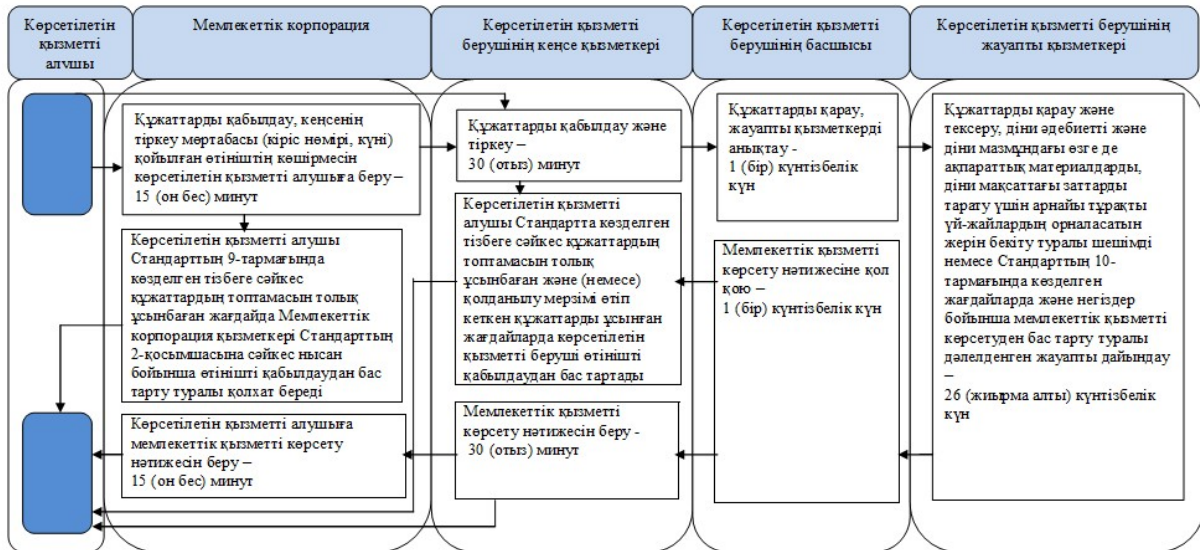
Көрсетілетін қызметті алушы

Мемлекеттік корпорация

Көрсетілетін қызметті берушінің кеңсе қызметкері

Көрсетілетін қызметті берушінің басшысы

Көрсетілетін қызметті берушінің жауапты қызметкері

Құжаттарды қабылдау, кеңсенің тіркеу мөртабасы (кіріс нөмірі, күні) қойылған өтініштің көшірмесін көрсетілетін қызметті алушыға беру – 15 (он бес) минут

Көрсетілетін қызметті алушы Стандарттың 9-тармағында көзделген тізбеге сәйкес құжаттардың топтамасын толық ұсынбаған жағдайда Мемлекеттік корпорация қызметкері Стандарттың 2-қосымшасына сәйкес нысан бойынша өтінішті қабылдаудан бас тарту туралы қолхат береді

Көрсетілетін қызметті алушыға мемлекеттік қызметті көрсету нәтижесін беру – 15 (он бес) минут

Құжаттарды қабылдау және тіркеу – 30 (отыз) минут

Көрсетілетін қызметті алушы Стандартта көзделген тізбеге сәйкес құжаттардың топтамасын толық ұсынбаған және (немесе) қолданылу мерзімі өтіп кеткен құжаттарды ұсынған жағдайларда көрсетілетін қызметті беруші өтінішті қабылдаудан бас тартады

Мемлекеттік қызметті көрсету нәтижесін беру - 30 (отыз) минут

Құжаттарды қарау, жауапты қызметкерді анықтау - 1 (бір) күнтізбелік күн

Мемлекеттік қызметті көрсету нәтижесіне қол қою – 1 (бір) күнтізбелік күн

Құжаттарды қарау және тексеру, діни әдебиетті және діни мазмұндағы өзге де ақпараттық материалдарды, діни мақсаттағы заттарды тарату үшін арнайы тұрақты үй-жайлардың орналасатын жерін бекіту туралы шешімді немесе Стандарттың 10-тармағында көзделген жағдайларда және негіздер бойынша мемлекеттік қызметті көрсетуден бас тарту туралы дәлелденген жауапты дайындау – 26 (жиырма алты) күнтізбелік күн